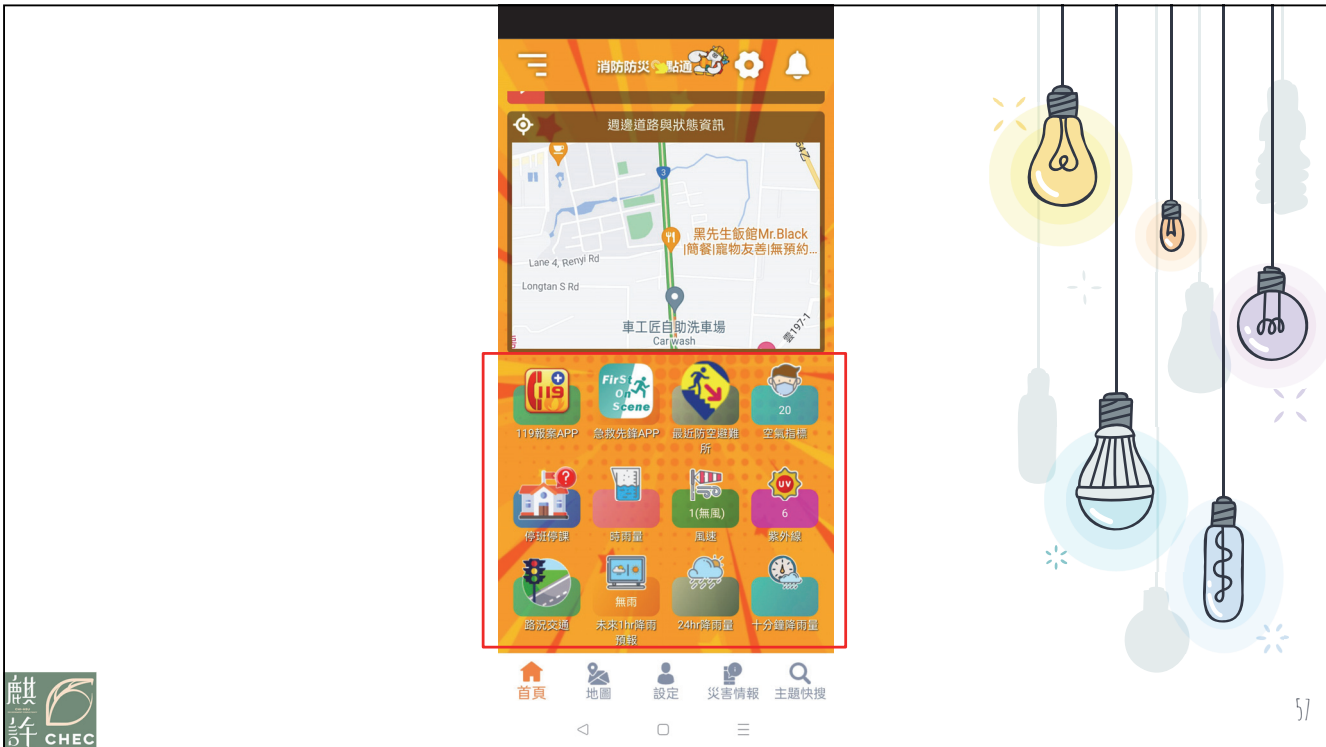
消防防災一點通

週邊道路與狀態資訊

3

黑先生飯館Mr.Black
|簡餐|寵物友善|無預約...

Lane 4, Renyi Rd

Longtan S Rd

車工匠自助洗車場
Carwash

雲197-1

119

FirSt On Scene

20

119報案APP

急救先鋒APP

最近防空避難所

空氣指標

1(無風)

UV

6

停班停課

時雨量

風速

紫外線

無雨

路況交通

未來1hr降雨預報

24hr降雨量

十分鐘降雨量

首頁

地圖

設定

災害情報

主題快搜

麒許

CHEC

57